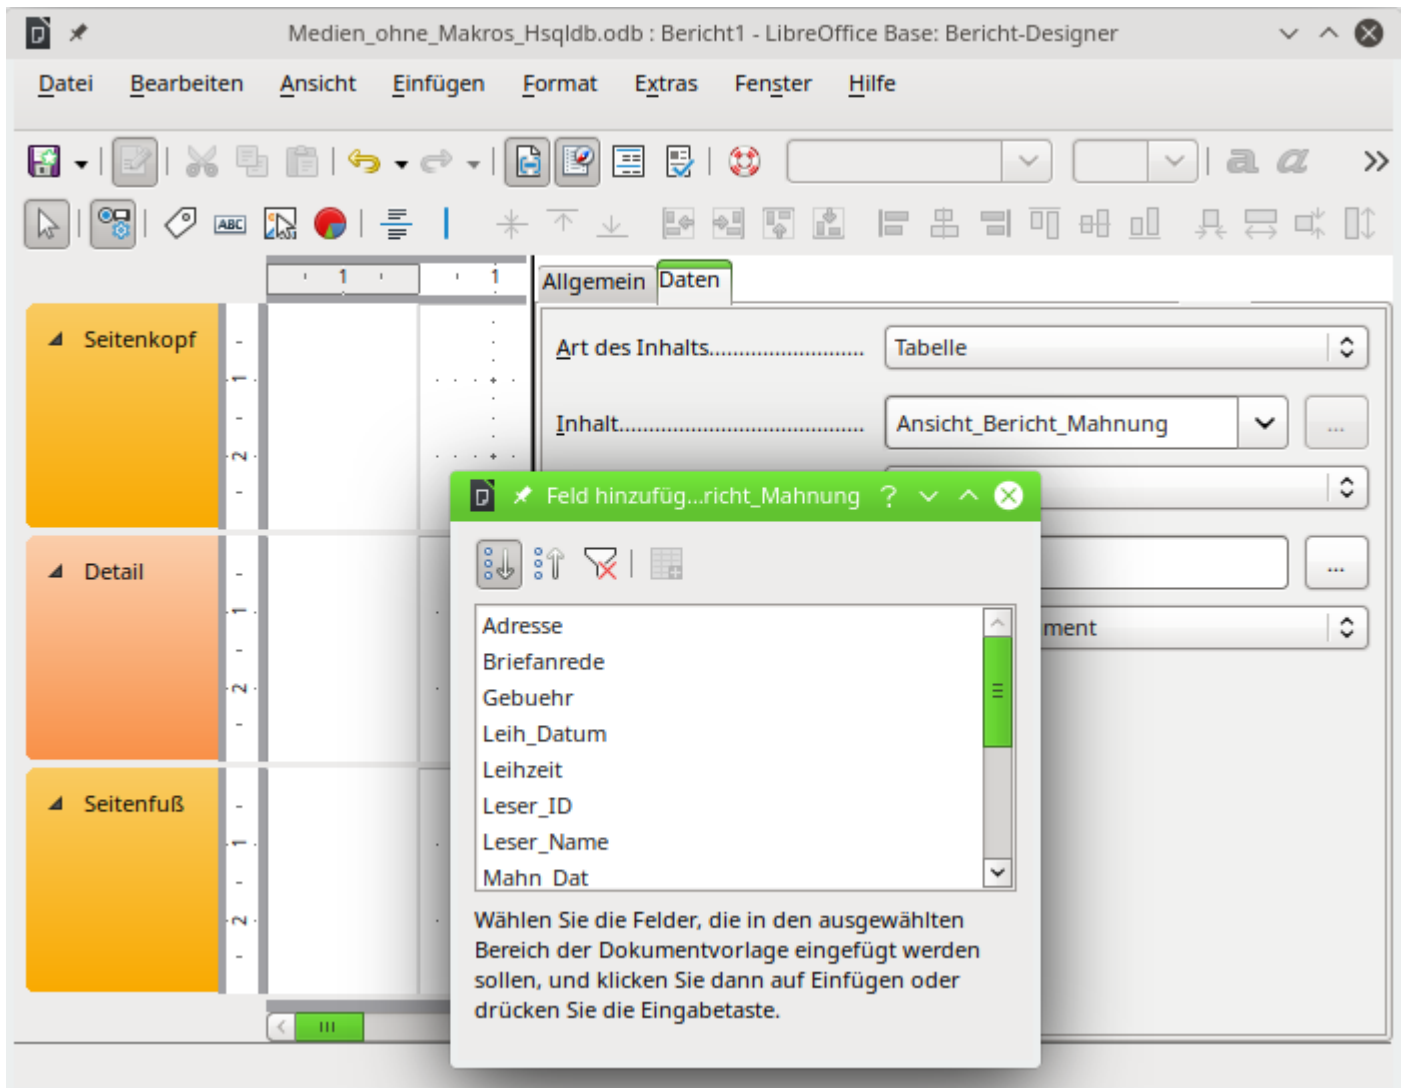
Medien_ohne_Makros_Hsqldb.odb : Bericht1 - LibreOffice Base: Bericht-Designer

Datei Bearbeiten Ansicht Einfügen Format Extras Fenster Hilfe

Seitenkopf

Detail

Seitenfuß

Allgemein Daten

Art des Inhalts........................ Tabelle

Inhalt........................................ Ansicht_Bericht_Mahnung ...

...

ment

Feld hinzufüg...richt_Mahnung ?

Adresse
Briefanrede
Gebuehr
Leih_Datum
Leihzeit
Leser_ID
Leser_Name
Mahn_Dat

Wählen Sie die Felder, die in den ausgewählten Bereich der Dokumentvorlage eingefügt werden sollen, und klicken Sie dann auf Einfügen oder drücken Sie die Eingabetaste.